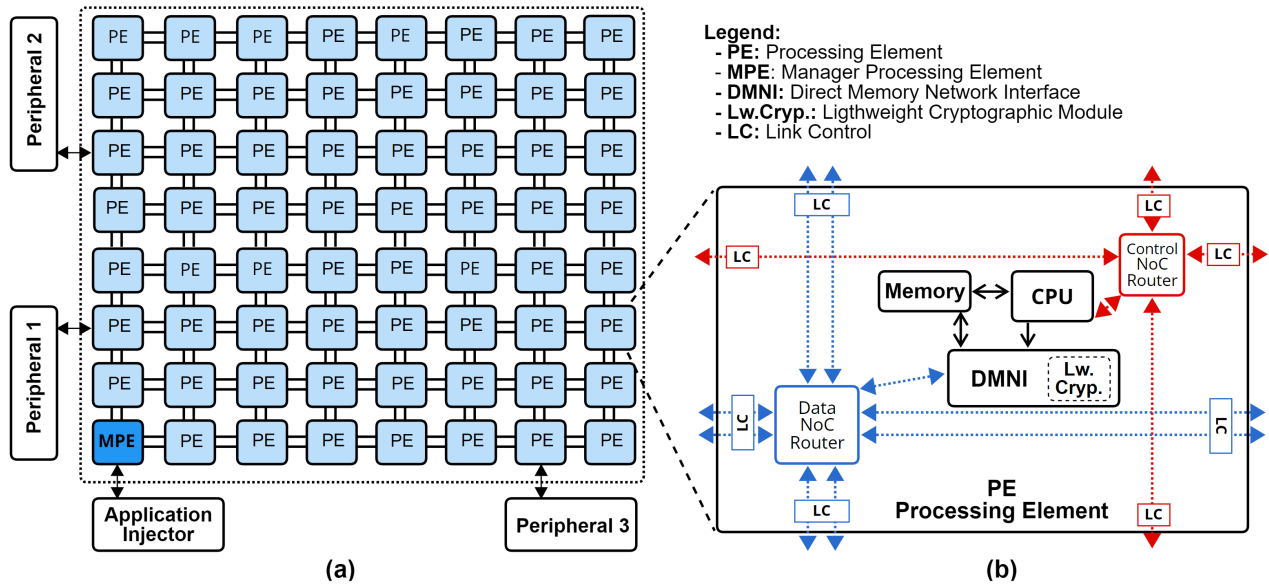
Peripheral 2

PE PE PE PE PE PE PE PE
PE PE PE PE PE PE PE PE
PE PE PE PE PE PE PE PE
PE PE PE PE PE PE PE PE
PE PE PE PE PE PE PE PE
PE PE PE PE PE PE PE PE
PE PE PE PE PE PE PE PE
MPE PE PE PE PE PE PE PE

Peripheral 1

Application Injector

Peripheral 3

(a)

Legend:
- PE: Processing Element
- MPE: Manager Processing Element
- DMNI: Direct Memory Network Interface
- Lw.Cryp.: Ligthweight Cryptographic Module
- LC: Link Control

LC
LC
LC
Control NoC Router
LC
Memory
CPU
DMNI
Lw. Cryp.
LC
Data NoC Router
LC
LC
PE
Processing Element
LC

(b)